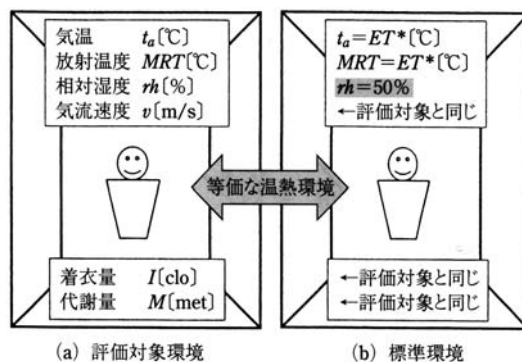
気温 $t_a$〔℃〕
放射温度 $MRT$〔℃〕
相対湿度 $rh$〔%〕
気流速度 $v$〔m/s〕

着衣量 $I$〔clo〕
代謝量 $M$〔met〕

(a) 評価対象環境

等価な温熱環境

$t_a=ET^*$〔℃〕
$MRT=ET^*$〔℃〕
$rh=50\%$
←評価対象と同じ

←評価対象と同じ
←評価対象と同じ

(b) 標準環境